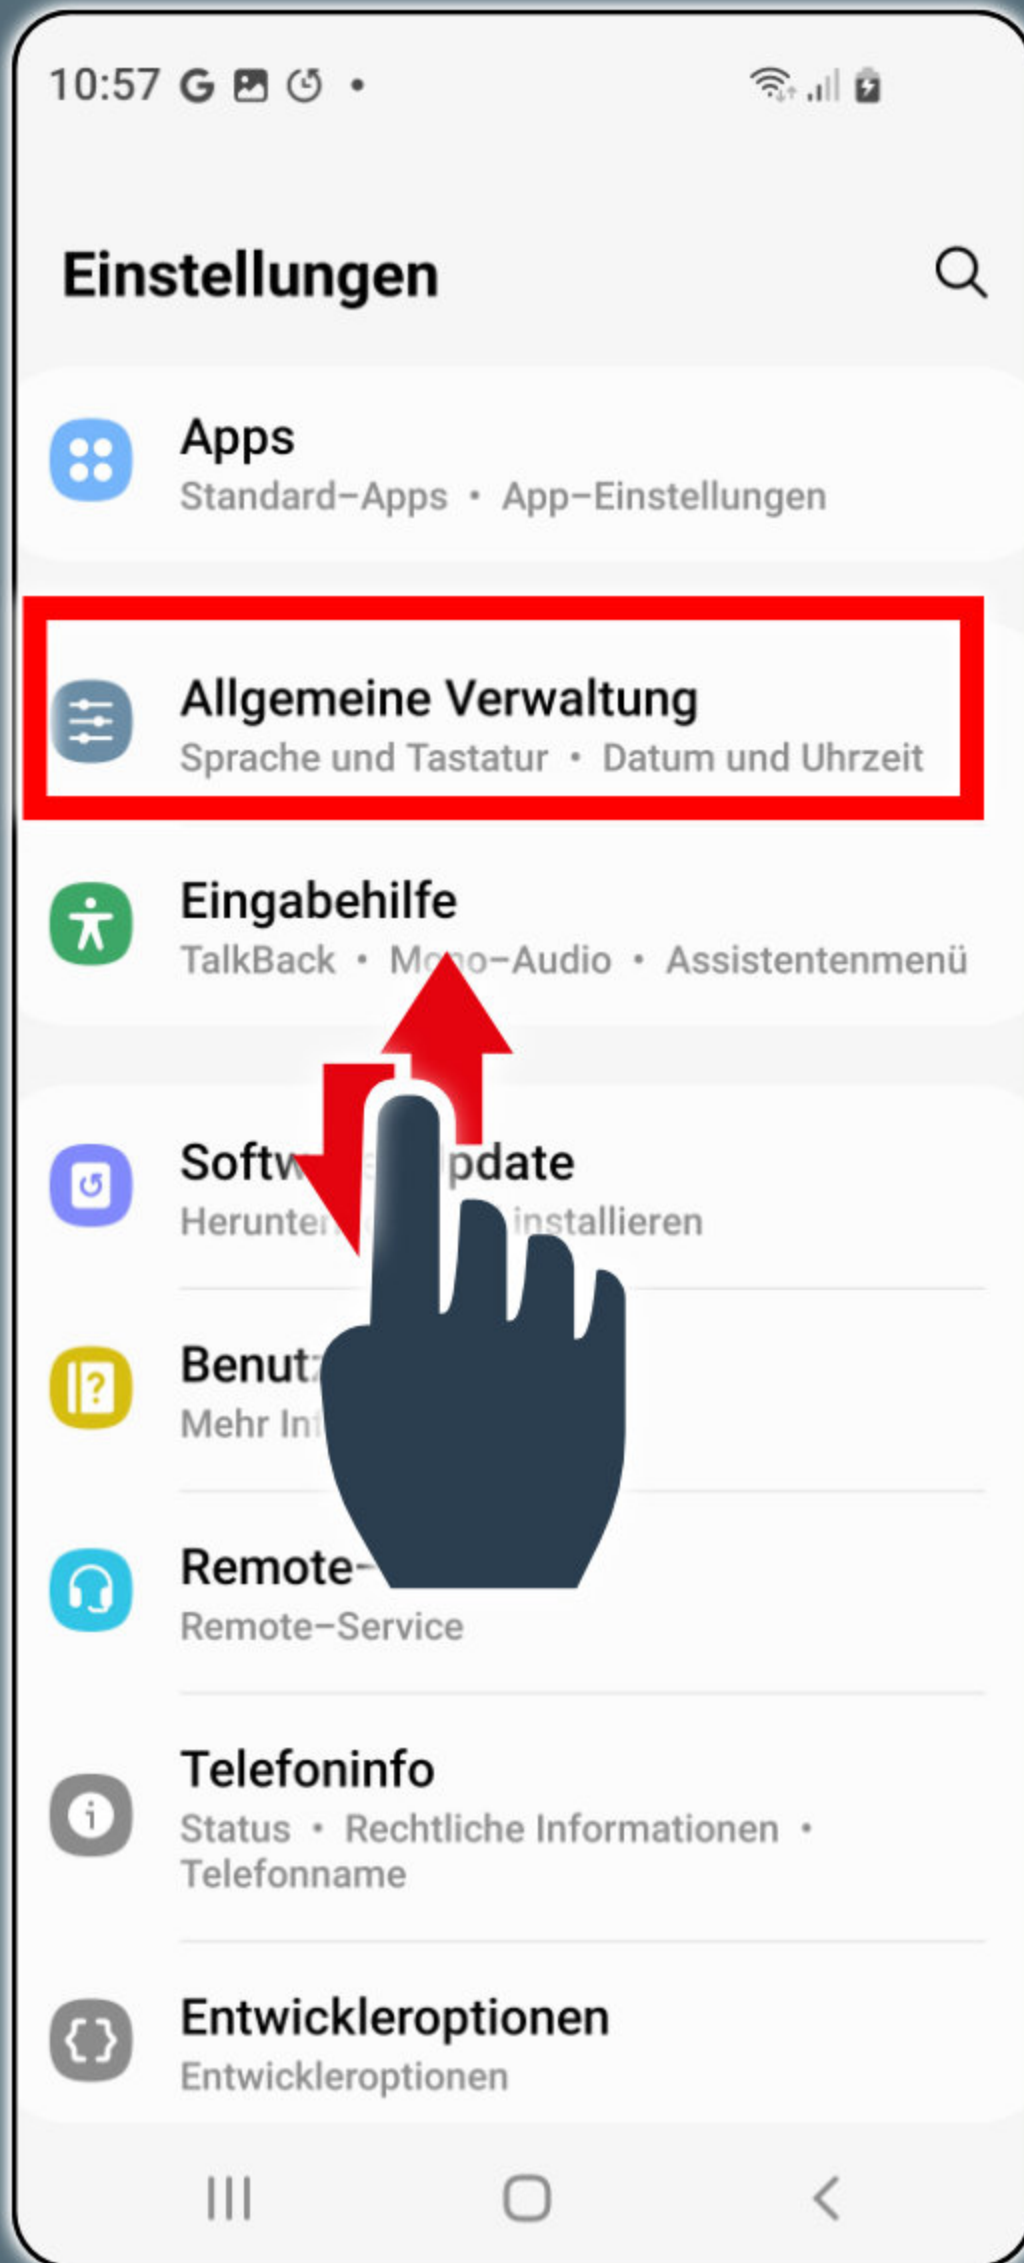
10:57 G

Einstellungen

Apps
Standard-Apps • App-Einstellungen

Allgemeine Verwaltung
Sprache und Tastatur • Datum und Uhrzeit

Eingabehilfe
TalkBack • Mo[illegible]o-Audio • Assistentenmenü

Softw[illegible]pdate
Herunter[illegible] installieren

Benut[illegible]
Mehr In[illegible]

Remote-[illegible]
Remote-Service

Telefoninfo
Status • Rechtliche Informationen • Telefonname

Entwickleroptionen
Entwickleroptionen